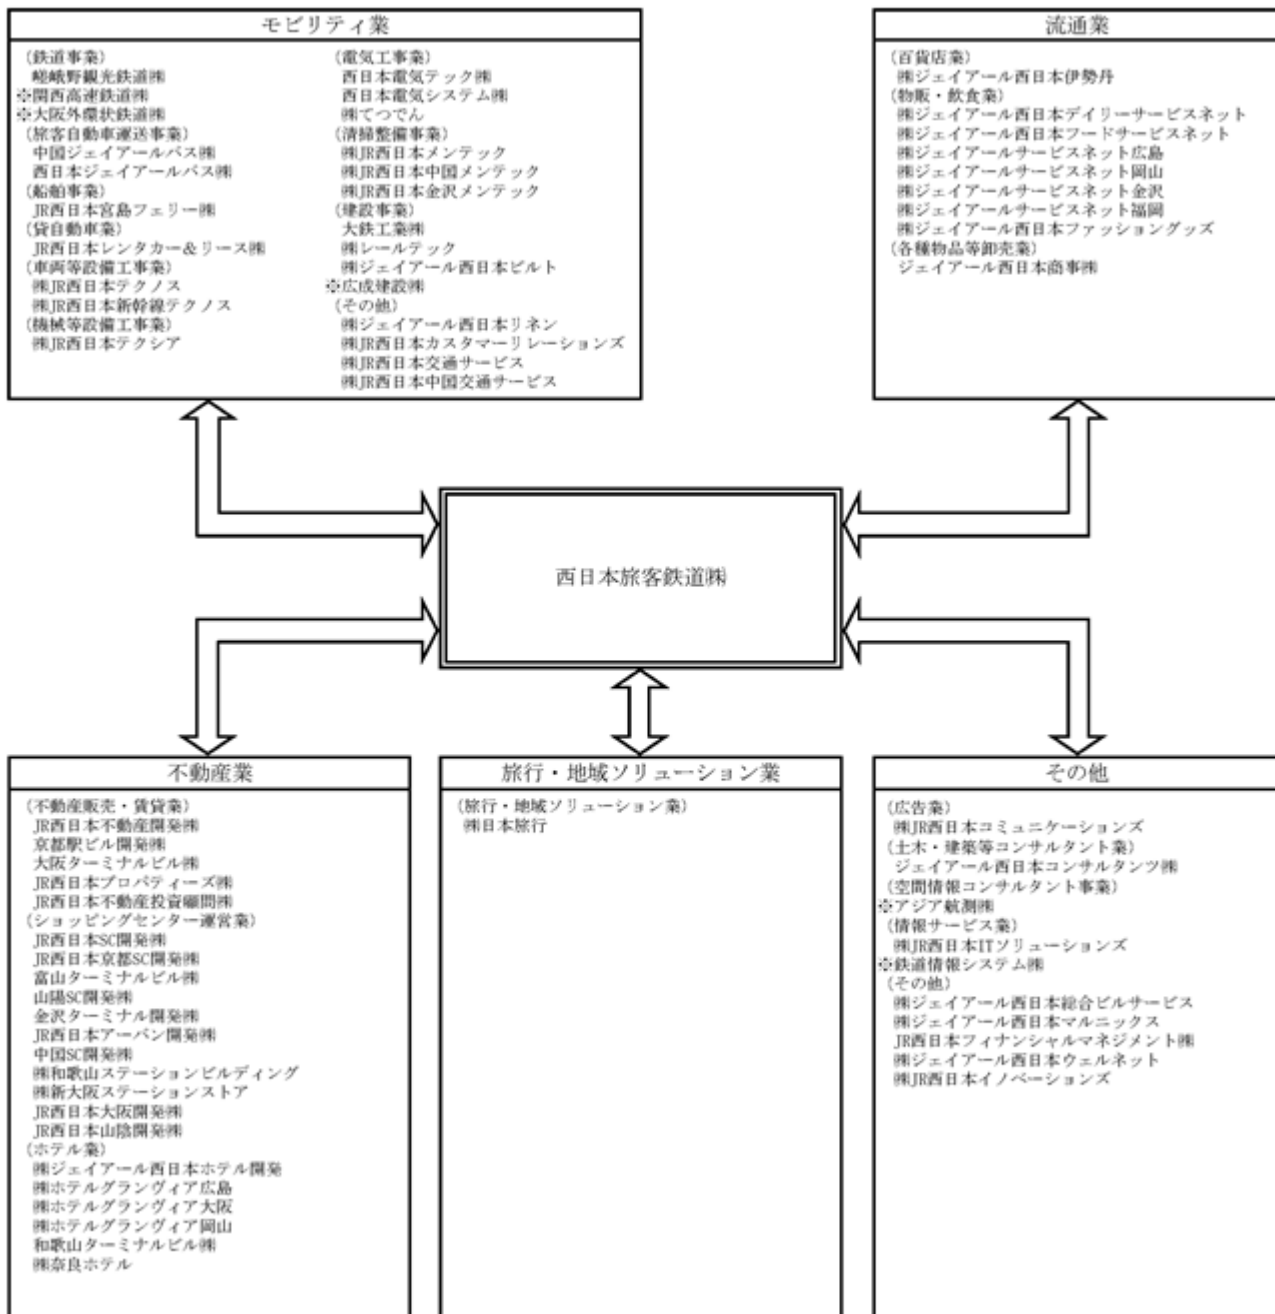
モビリティ業

(鉄道事業)
嵯峨野観光鉄道㈱
◎関西高速鉄道㈱
◎大阪外環状鉄道㈱
(旅客自動車運送事業)
中国ジェイアールバス㈱
西日本ジェイアールバス㈱
(船舶事業)
JR西日本宮島フェリー㈱
(貸自動車業)
JR西日本レンタカー&リース㈱
(車両等設備工事業)
㈱JR西日本テクノス
㈱JR西日本新幹線テクノス
(機械等設備工事業)
㈱JR西日本テクシア

(電気工事業)
西日本電気テック㈱
西日本電気システム㈱
㈱てつでん
(清掃整備事業)
㈱JR西日本メンテック
㈱JR西日本中国メンテック
㈱JR西日本金沢メンテック
(建設事業)
大鉄工業㈱
㈱レールテック
㈱ジェイアール西日本ビルト
◎広成建設㈱
(その他)
㈱ジェイアール西日本リネン
㈱JR西日本カスタマーリレーションズ
㈱JR西日本交通サービス
㈱JR西日本中国交通サービス

流通業

(百貨店業)
㈱ジェイアール西日本伊勢丹
(物販・飲食業)
㈱ジェイアール西日本デイリーサービスネット
㈱ジェイアール西日本フードサービスネット
㈱ジェイアールサービスネット広島
㈱ジェイアールサービスネット岡山
㈱ジェイアールサービスネット金沢
㈱ジェイアールサービスネット福岡
㈱ジェイアール西日本ファッショングッズ
(各種物品等卸売業)
ジェイアール西日本商事㈱

西日本旅客鉄道㈱

不動産業

(不動産販売・賃貸業)
JR西日本不動産開発㈱
京都駅ビル開発㈱
大阪ターミナルビル㈱
JR西日本プロパティーズ㈱
JR西日本不動産投資顧問㈱
(ショッピングセンター運営業)
JR西日本SC開発㈱
JR西日本京都SC開発㈱
富山ターミナルビル㈱
山陽SC開発㈱
金沢ターミナル開発㈱
JR西日本アーバン開発㈱
中国SC開発㈱
㈱和歌山ステーションビルディング
㈱新大阪ステーションストア
JR西日本大阪開発㈱
JR西日本山陰開発㈱
(ホテル業)
㈱ジェイアール西日本ホテル開発
㈱ホテルグランヴィア広島
㈱ホテルグランヴィア大阪
㈱ホテルグランヴィア岡山
和歌山ターミナルビル㈱
㈱奈良ホテル

旅行・地域ソリューション業

(旅行・地域ソリューション業)
㈱日本旅行

その他

(広告業)
㈱JR西日本コミュニケーションズ
(土木・建築等コンサルタント業)
ジェイアール西日本コンサルタンツ㈱
(空間情報コンサルタント事業)
◎アジア航測㈱
(情報サービス業)
㈱JR西日本ITソリューションズ
◎鉄道情報システム㈱
(その他)
㈱ジェイアール西日本総合ビルサービス
㈱ジェイアール西日本マルニックス
JR西日本フィナンシャルマネジメント㈱
㈱ジェイアール西日本ウェルネット
㈱JR西日本イノベーションズ